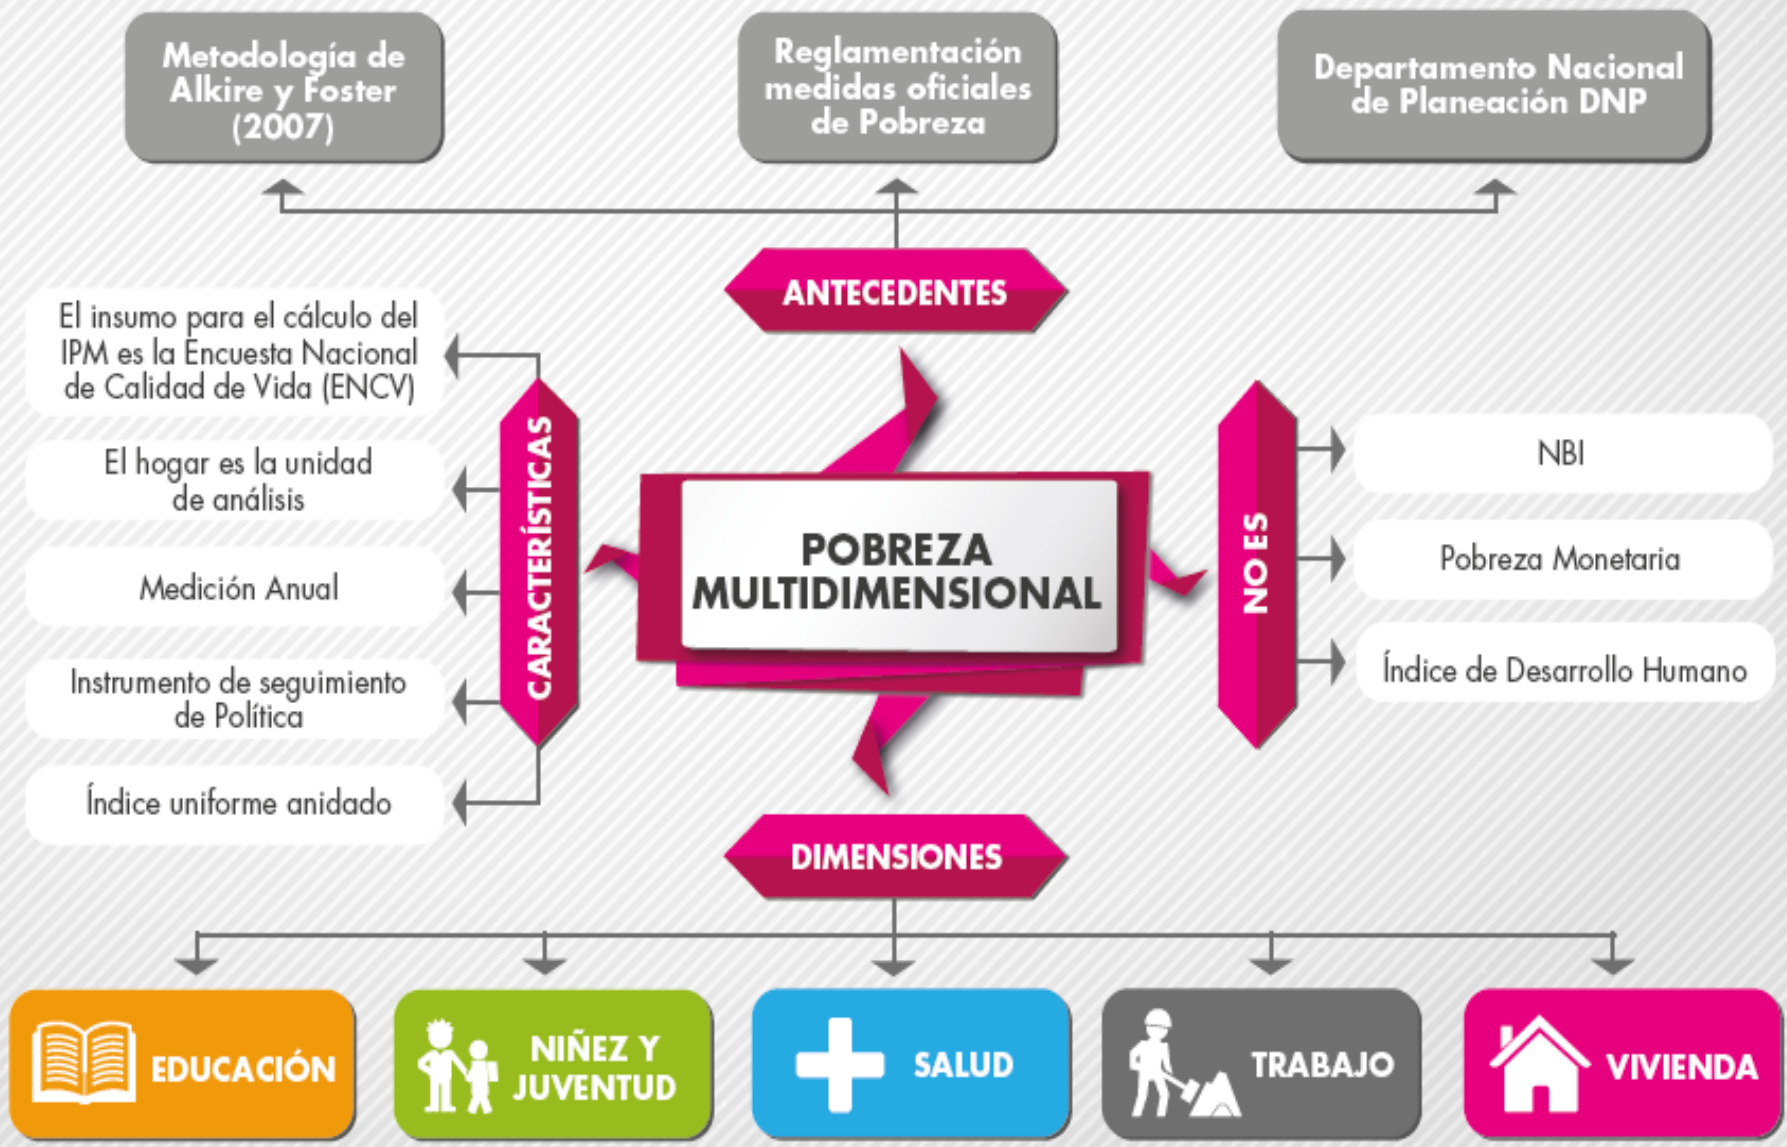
Metodología de Alkire y Foster (2007)

Reglamentación medidas oficiales de Pobreza

Departamento Nacional de Planeación DNP

ANTECEDENTES

CARACTERÍSTICAS

El insumo para el cálculo del IPM es la Encuesta Nacional de Calidad de Vida (ENCV)

El hogar es la unidad de análisis

Medición Anual

Instrumento de seguimiento de Política

Índice uniforme anidado

POBREZA MULTIDIMENSIONAL

NO ES

NBI

Pobreza Monetaria

Índice de Desarrollo Humano

DIMENSIONES

EDUCACIÓN

NIÑEZ Y JUVENTUD

SALUD

TRABAJO

VIVIENDA